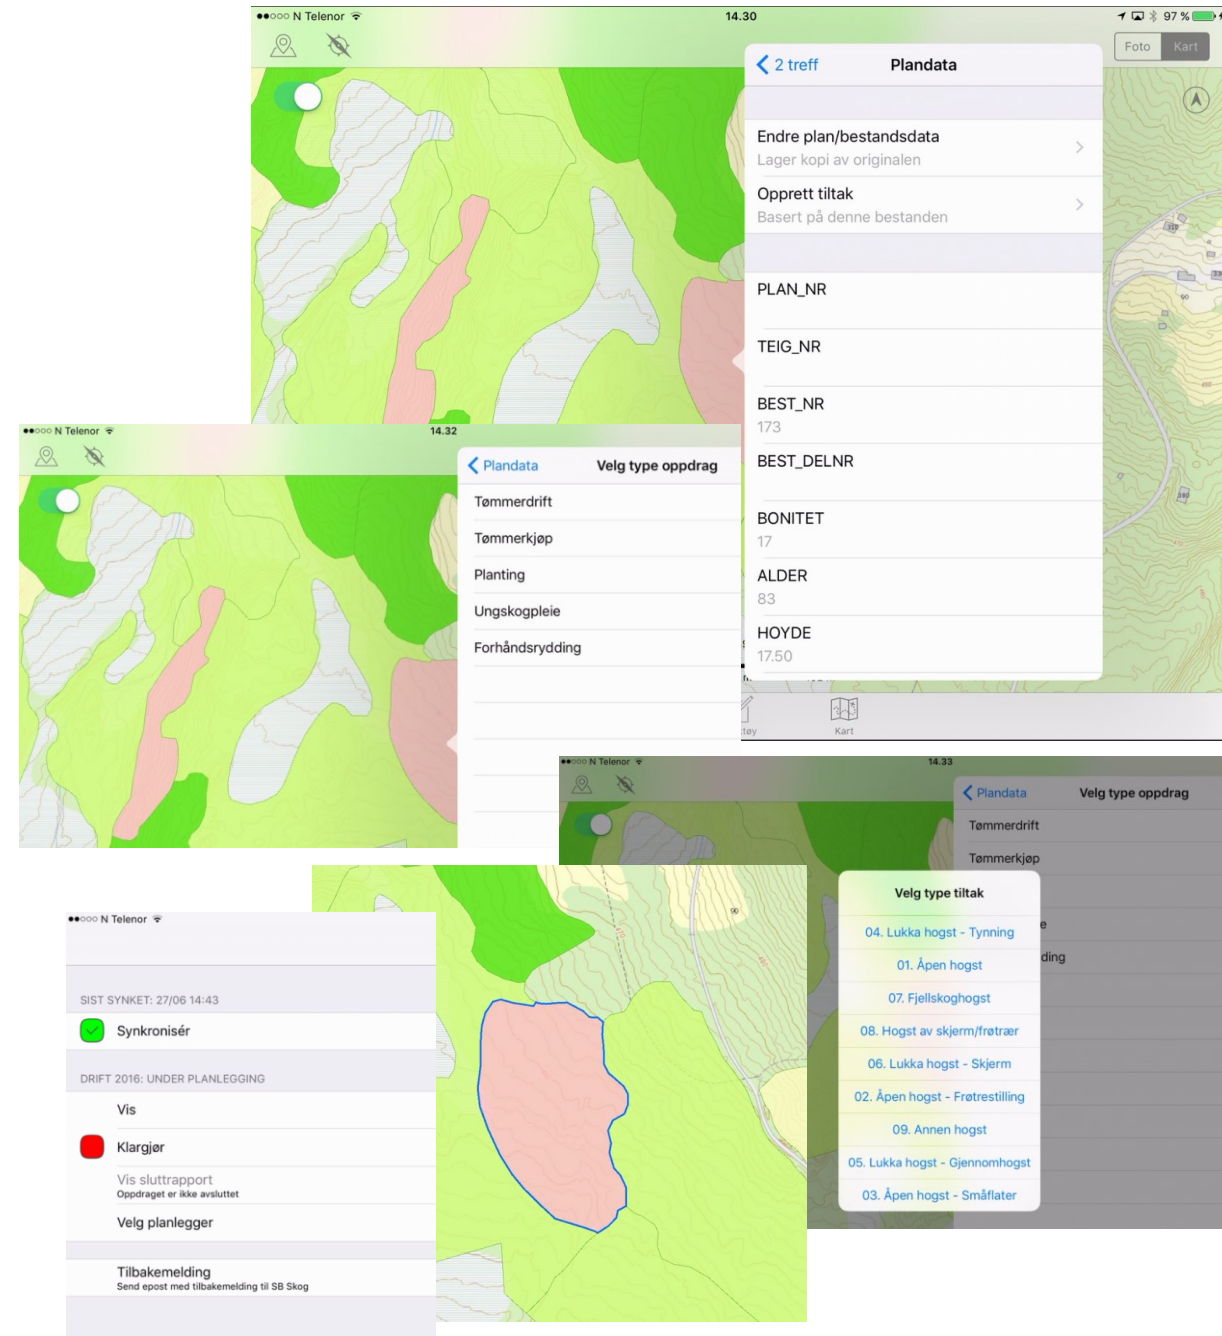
●●○○○ N Telenor 14.30 97 %

Foto Kart

2 treff Plandata

Endre plan/bestandsdata
Lager kopi av originalen

Opprett tiltak
Basert på denne bestanden

PLAN_NR

TEIG_NR

BEST_NR
173

BEST_DELNR

BONITET
17

ALDER
83

HOYDE
17.50

tøy Kart

●●○○○ N Telenor 14.32

Plandata Velg type oppdrag

Tømmerdrift
Tømmerkjøp
Planting
Ungskogpleie
Forhåndsrydding

●●○○○ N Telenor 14.33

Plandata Velg type oppdrag

Tømmerdrift
Tømmerkjøp
e
ding

Velg type tiltak

04. Lukka hogst - Tynning
01. Åpen hogst
07. Fjellskoghogst
08. Hogst av skjerm/frøtrær
06. Lukka hogst - Skjerm
02. Åpen hogst - Frøtrestilling
09. Annen hogst
05. Lukka hogst - Gjennomhogst
03. Åpen hogst - Småflater

●●○○○ N Telenor

SIST SYNKET: 27/06 14:43
Synkronisér

DRIFT 2016: UNDER PLANLEGGING
Vis
Klargjør
Vis sluttrapport
Oppdraget er ikke avsluttet
Velg planlegger

Tilbakemelding
Send epost med tilbakemelding til SB Skog